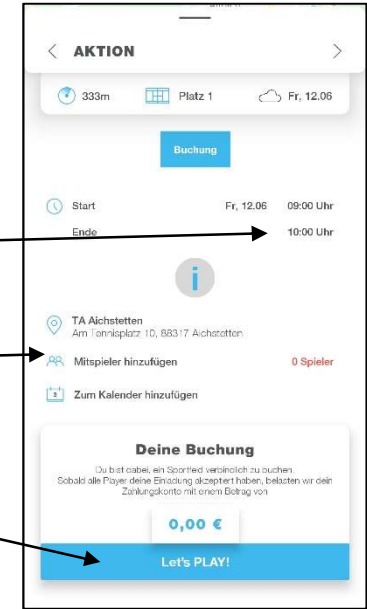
AKTION

333m Platz 1 Fr, 12.06

Buchung

Start Fr, 12.06 09:00 Uhr
Ende 10:00 Uhr

i

TA Aichstetten
Am Tennisplatz 10, 88317 Aichstetten

Mitspieler hinzufügen 0 Spieler

Zum Kalender hinzufügen

Deine Buchung

Du bist dabei, ein Sportfeld verbindlich zu buchen. Sobald alle Payer deine Einladung akzeptiert haben, belasten wir dein Zahlungskonto mit einem Betrag von

0,00 €

Let's PLAY!